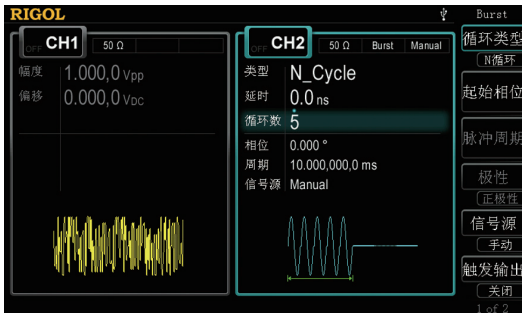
RIGOL

OFF CH1 50 Ω

幅度 1.000,0 Vpp
偏移 0.000,0 VDC

OFF CH2 50 Ω Burst Manual

类型 N_Cycle
延时 0.0 ns
循环数 5
相位 0.000 °
周期 10.000,000,0 ms
信号源 Manual

Burst
循环类型
N循环
起始相位
脉冲周期
极性
正极性
信号源
手动
触发输出
关闭
1 of 2